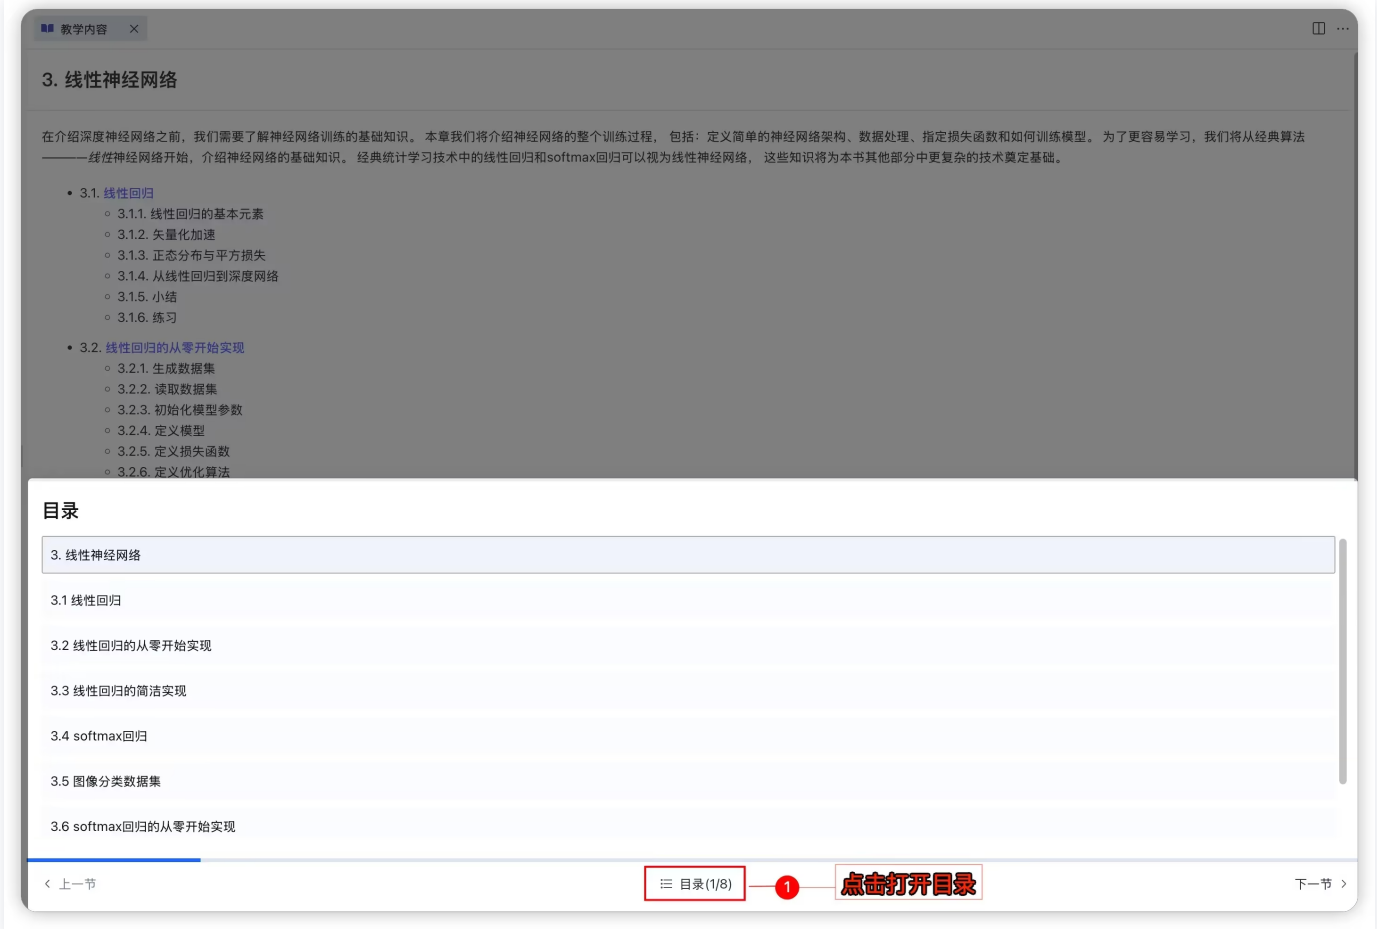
教学内容 ×

3. 线性神经网络

在介绍深度神经网络之前，我们需要了解神经网络训练的基础知识。本章我们将介绍神经网络的整个训练过程，包括：定义简单的神经网络架构、数据处理、指定损失函数和如何训练模型。为了更容易学习，我们将从经典算法———线性神经网络开始，介绍神经网络的基础知识。经典统计学习技术中的线性回归和softmax回归可以视为线性神经网络，这些知识将为本书其他部分中更复杂的技术奠定基础。

- 3.1. 线性回归
  - 3.1.1. 线性回归的基本元素
  - 3.1.2. 矢量化加速
  - 3.1.3. 正态分布与平方损失
  - 3.1.4. 从线性回归到深度网络
  - 3.1.5. 小结
  - 3.1.6. 练习
- 3.2. 线性回归的从零开始实现
  - 3.2.1. 生成数据集
  - 3.2.2. 读取数据集
  - 3.2.3. 初始化模型参数
  - 3.2.4. 定义模型
  - 3.2.5. 定义损失函数
  - 3.2.6. 定义优化算法

目录

3. 线性神经网络

3.1 线性回归

3.2 线性回归的从零开始实现

3.3 线性回归的简洁实现

3.4 softmax回归

3.5 图像分类数据集

3.6 softmax回归的从零开始实现

< 上一节

目录(1/8)

1

点击打开目录

下一节 >